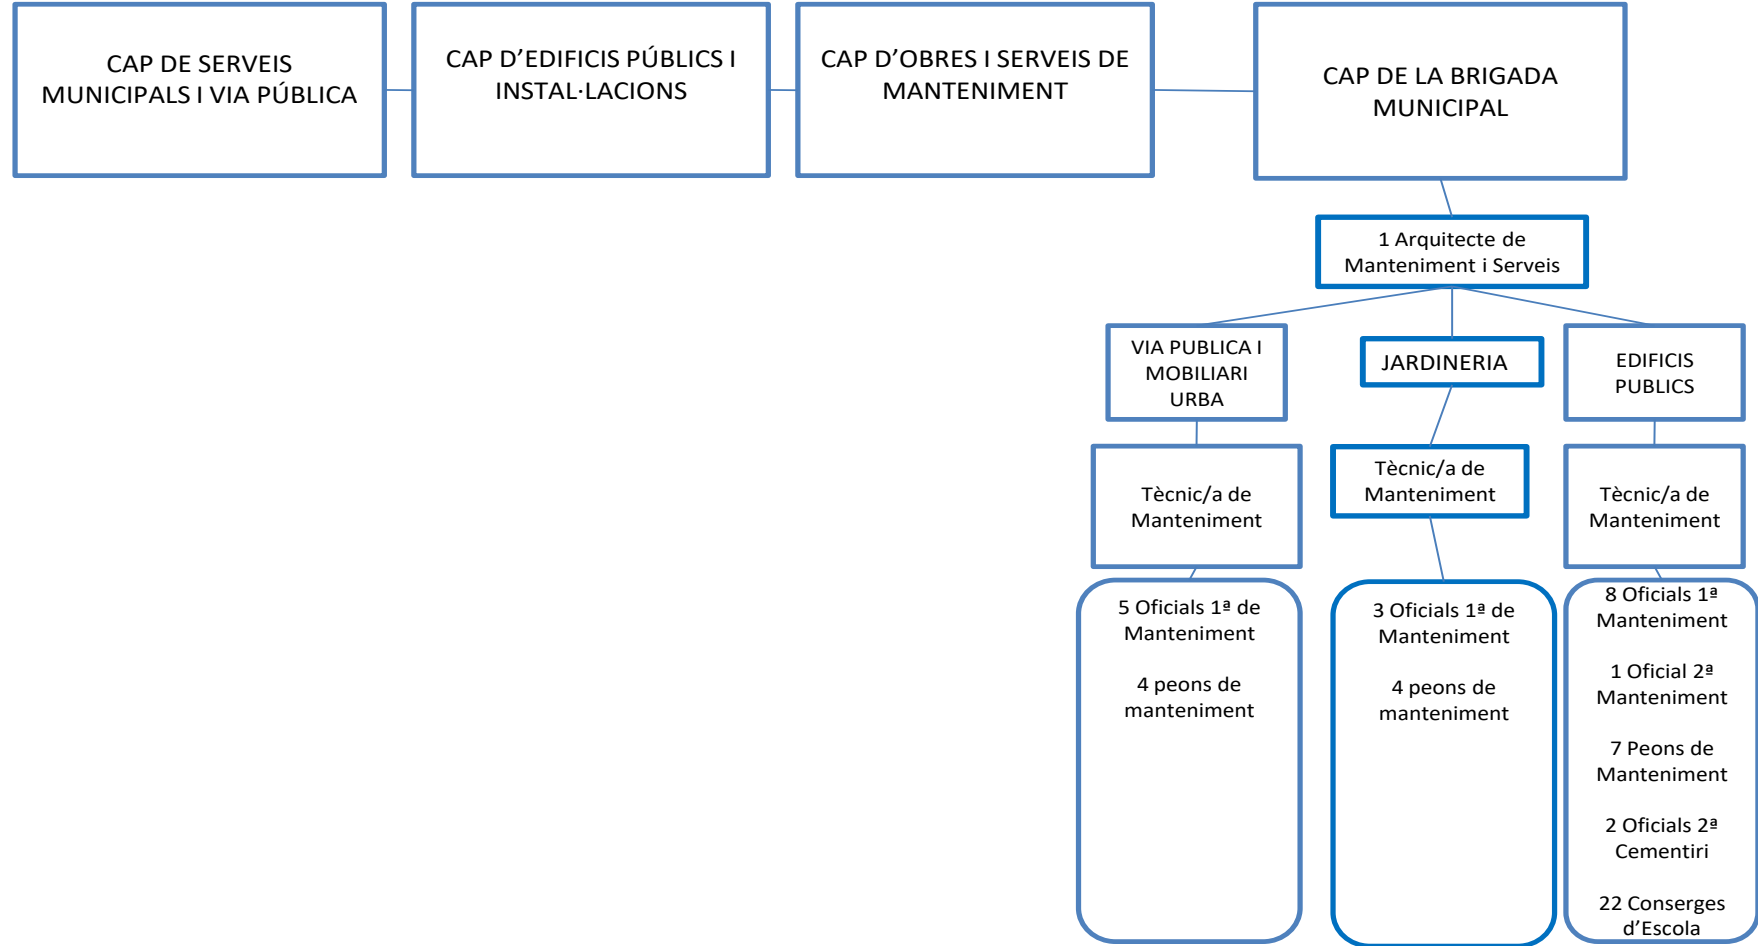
CAP DE SERVEIS MUNICIPALS I VIA PÚBLICA

CAP D’EDIFICIS PÚBLICS I INSTAL·LACIONS

CAP D’OBRES I SERVEIS DE MANTENIMENT

CAP DE LA BRIGADA MUNICIPAL

1 Arquitecte de Manteniment i Serveis

VIA PUBLICA I MOBILIARI URBA

JARDINERIA

EDIFICIS PUBLICS

Tècnic/a de Manteniment

Tècnic/a de Manteniment

Tècnic/a de Manteniment

5 Oficials 1ª de Manteniment

4 peons de manteniment

3 Oficials 1ª de Manteniment

4 peons de manteniment

8 Oficials 1ª Manteniment

1 Oficial 2ª Manteniment

7 Peons de Manteniment

2 Oficials 2ª Cementiri

22 Conserges d’Escola